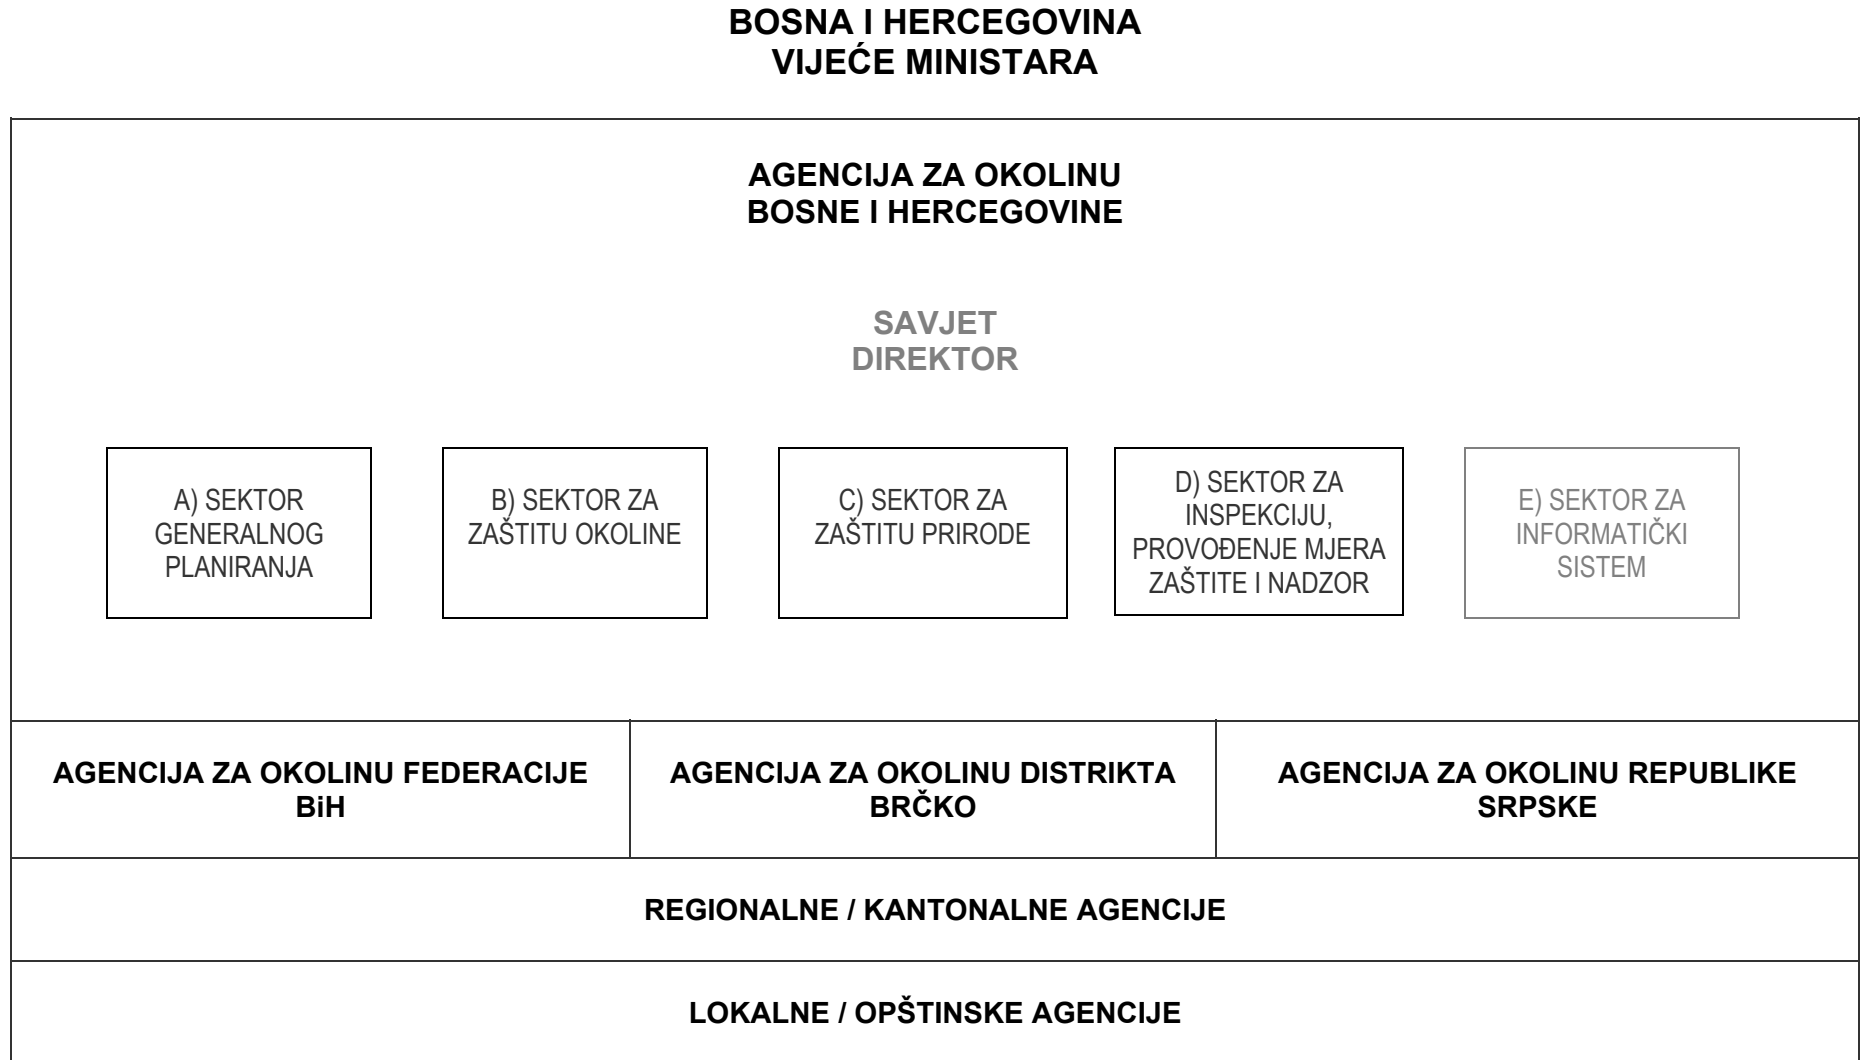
BOSNA I HERCEGOVINA
VIJEĆE MINISTARA

AGENCIJA ZA OKOLINU
BOSNE I HERCEGOVINE

SAVJET
DIREKTOR

A) SEKTOR GENERALNOG PLANIRANJA

B) SEKTOR ZA ZAŠTITU OKOLINE

C) SEKTOR ZA ZAŠTITU PRIRODE

D) SEKTOR ZA INSPEKCIJU, PROVOĐENJE MJERA ZAŠTITE I NADZOR

E) SEKTOR ZA INFORMATIČKI SISTEM

| AGENCIJA ZA OKOLINU FEDERACIJE BiH | AGENCIJA ZA OKOLINU DISTRIKTA BRČKO | AGENCIJA ZA OKOLINU REPUBLIKE SRPSKE |
|---|---|---|

REGIONALNE / KANTONALNE AGENCIJE

LOKALNE / OPŠTINSKE AGENCIJE